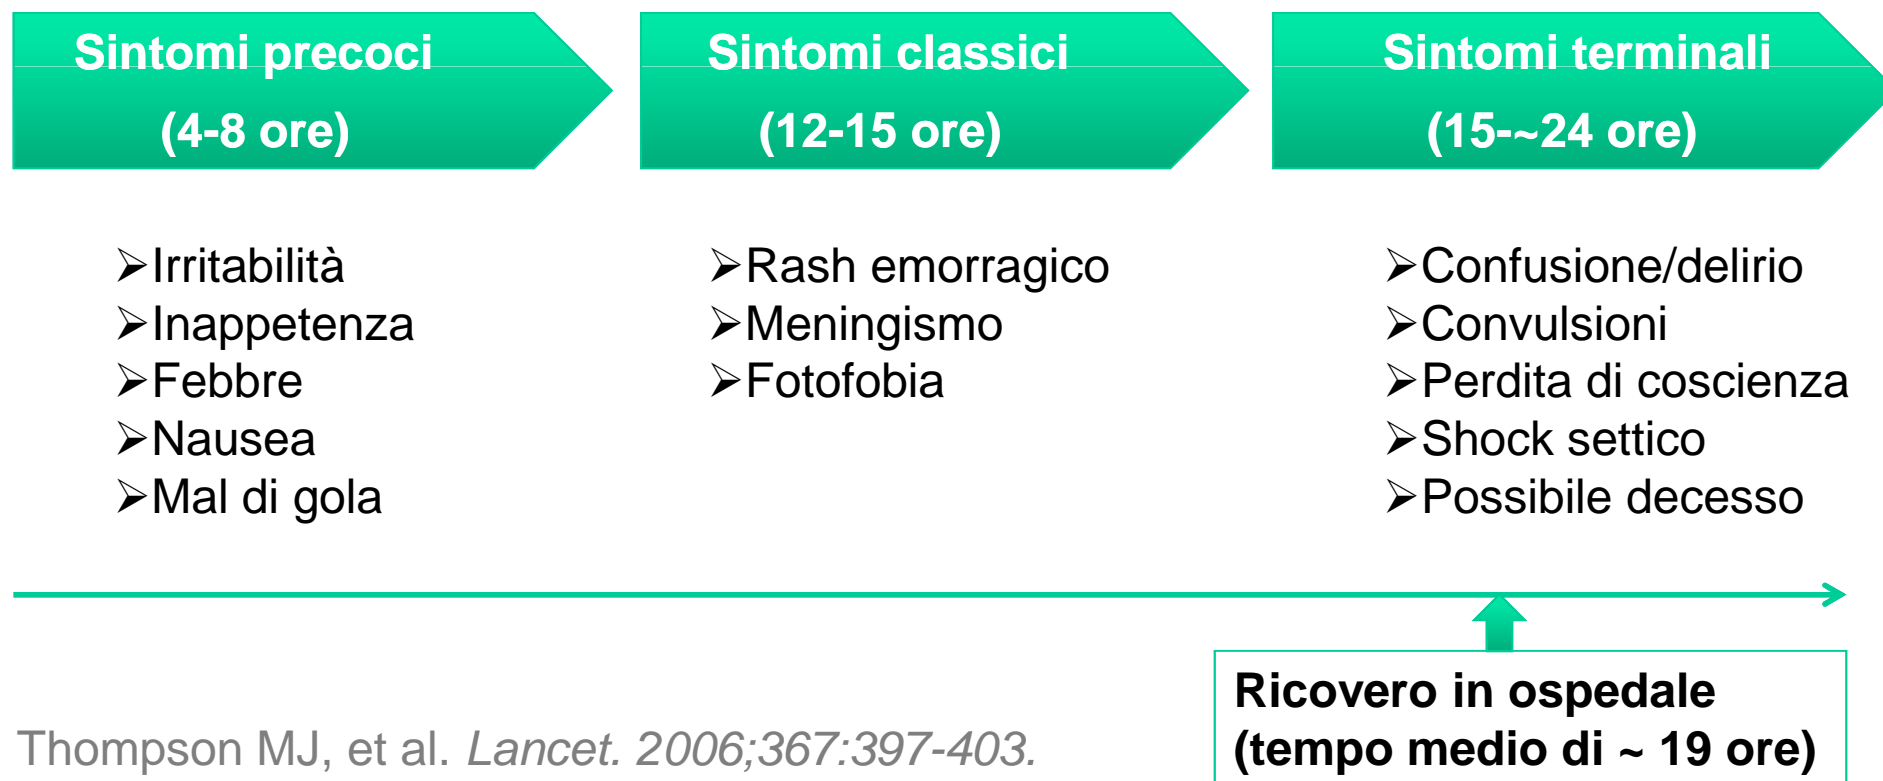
Sintomi precoci
(4-8 ore)

Sintomi classici
(12-15 ore)

Sintomi terminali
(15-~24 ore)

➢Irritabilità
➢Inappetenza
➢Febbre
➢Nausea
➢Mal di gola

➢Rash emorragico
➢Meningismo
➢Fotofobia

➢Confusione/delirio
➢Convulsioni
➢Perdita di coscienza
➢Shock settico
➢Possibile decesso

Ricovero in ospedale
(tempo medio di ~ 19 ore)

Thompson MJ, et al. Lancet. 2006;367:397-403.